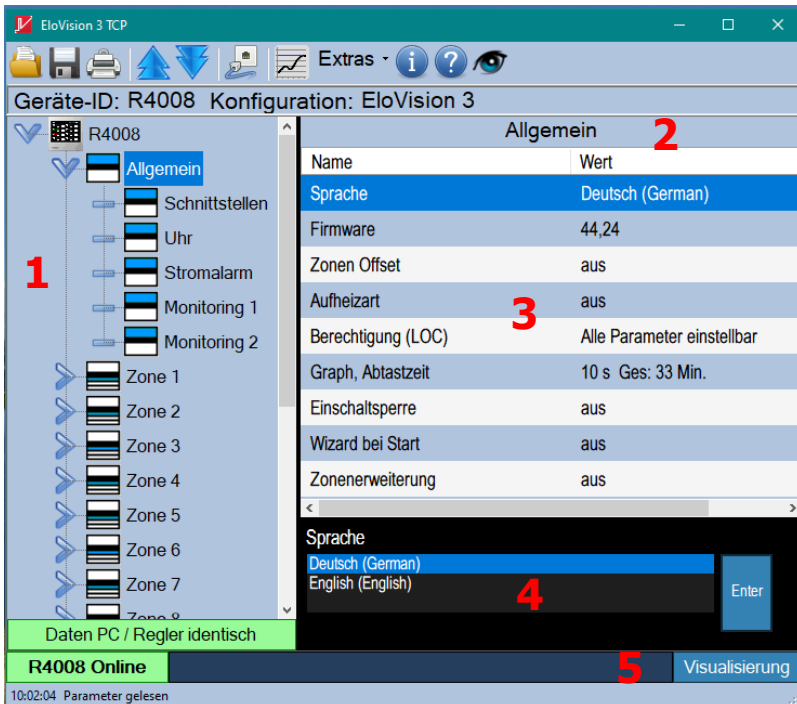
EloVision 3 TCP

Extras

Geräte-ID: R4008 Konfiguration: EloVision 3

R4008
Allgemein
Schnittstellen
Uhr
Stromalarm
Monitoring 1
Monitoring 2
Zone 1
Zone 2
Zone 3
Zone 4
Zone 5
Zone 6
Zone 7
Zone 8

1

Allgemein 2

| Name | Wert |
|---|---|
| Sprache | Deutsch (German) |
| Firmware | 44,24 |
| Zonen Offset | aus |
| Aufheizart | aus |
| Berechtigung (LOC) | Alle Parameter einstellbar |
| Graph, Abtastzeit | 10 s Ges: 33 Min. |
| Einschaltsperre | aus |
| Wizard bei Start | aus |
| Zonenerweiterung | aus |

3

Sprache
Deutsch (German)
English (English)
4
Enter

Daten PC / Regler identisch

R4008 Online
5
Visualisierung

10:02:04 Parameter gelesen